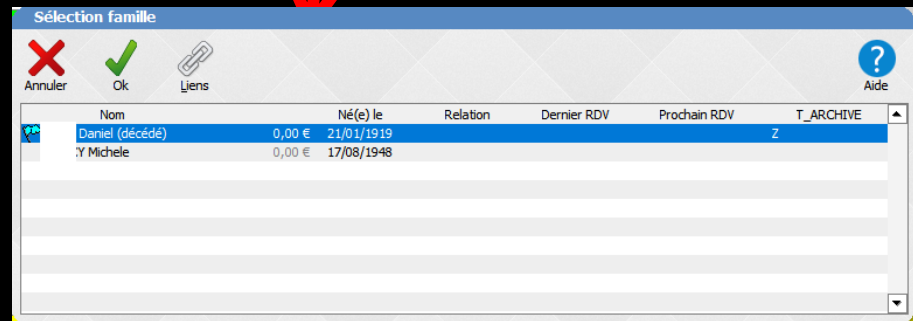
Sélection famille

Annuler
Ok
Liens
Aide

| Nom | | Né(e) le | Relation | Dernier RDV | Prochain RDV | T_ARCHIVE |
|---|---|---|---|---|---|---|
| Daniel (décédé) | 0,00 € | 21/01/1919 | | | | Z |
| 'Y Michele | 0,00 € | 17/08/1948 | | | | |